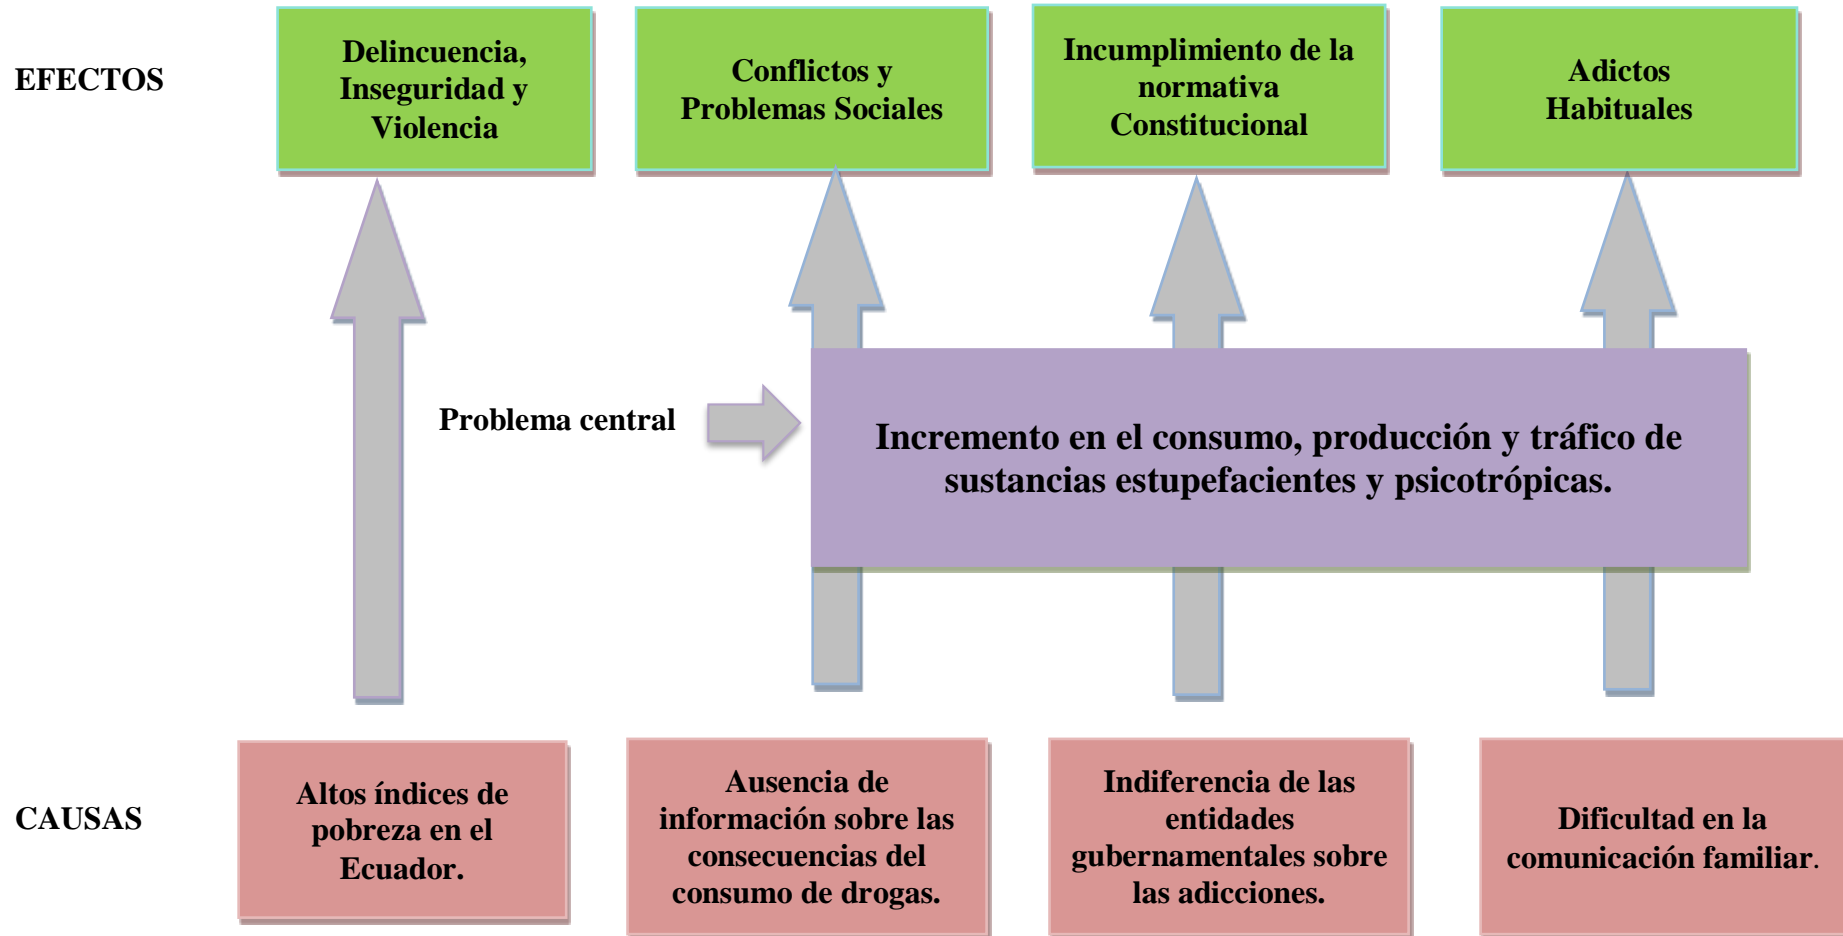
EFECTOS

Delincuencia, Inseguridad y Violencia

Conflictos y Problemas Sociales

Incumplimiento de la normativa Constitucional

Adictos Habituales

Problema central

Incremento en el consumo, producción y tráfico de sustancias estupefacientes y psicotrópicas.

CAUSAS

Altos índices de pobreza en el Ecuador.

Ausencia de información sobre las consecuencias del consumo de drogas.

Indiferencia de las entidades gubernamentales sobre las adicciones.

Dificultad en la comunicación familiar.